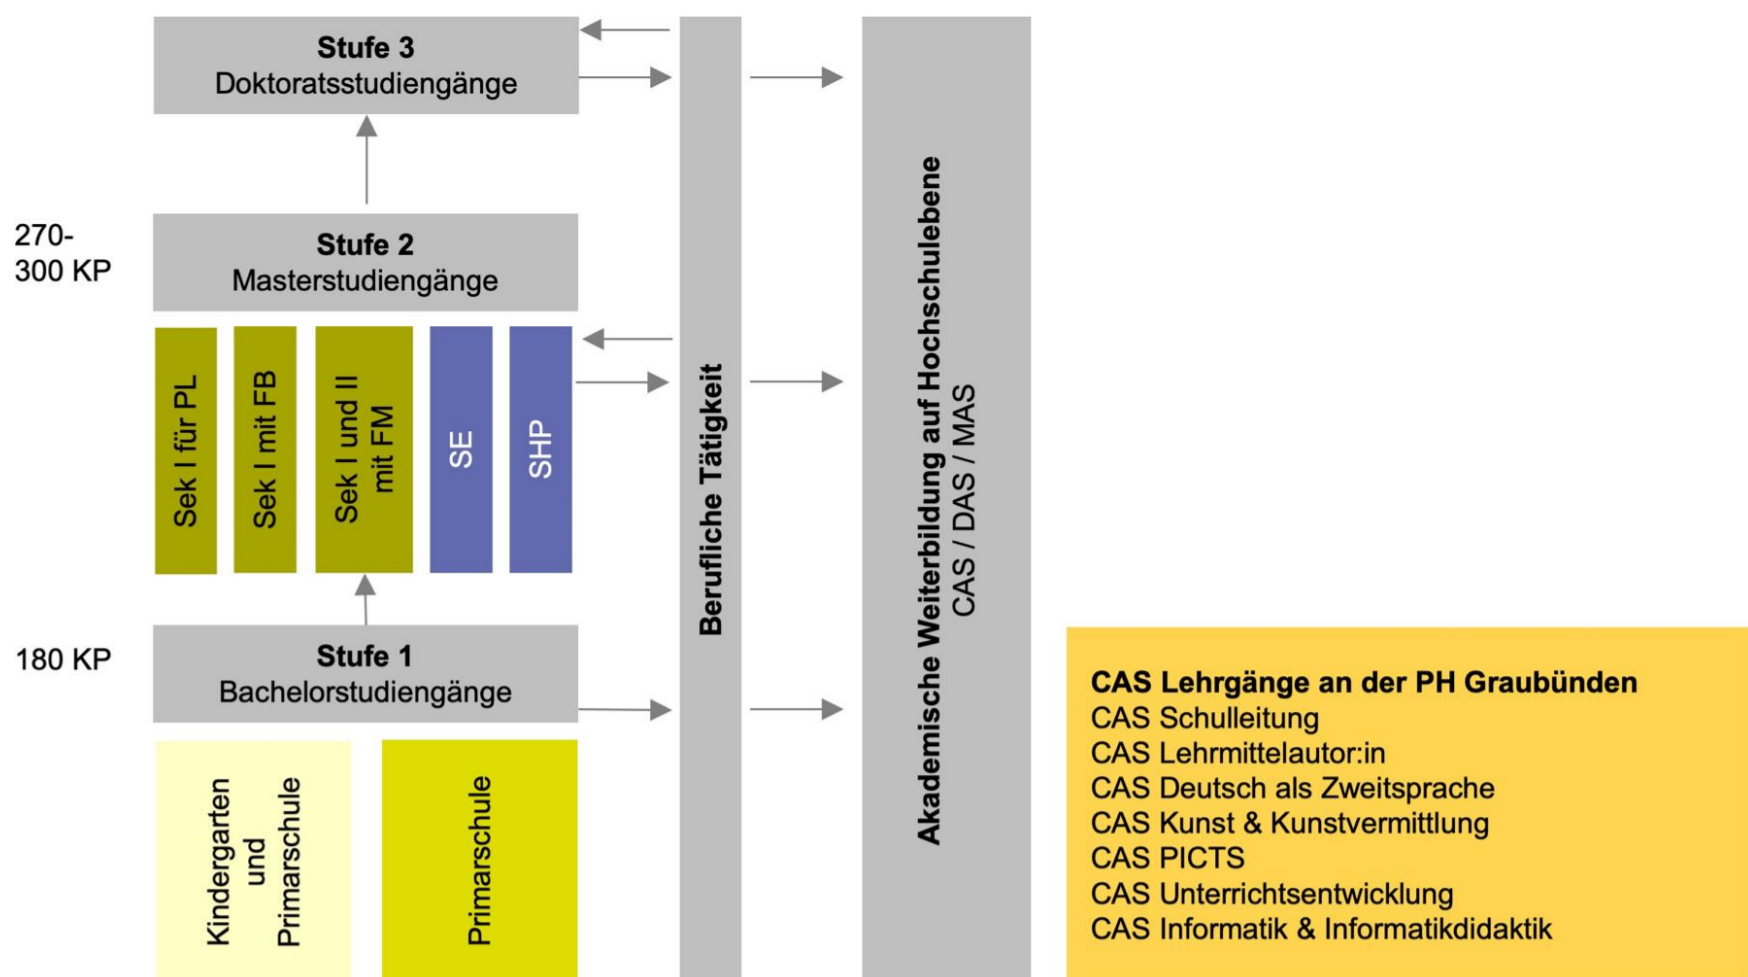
Stufe 3
Doktoratsstudiengänge

270-
300 KP

Stufe 2
Masterstudiengänge

Sek I für PL

Sek I mit FB

Sek I und II mit FM

SE

SHP

180 KP

Stufe 1
Bachelorstudiengänge

Kindergarten und Primarschule

Primarschule

Berufliche Tätigkeit

Akademische Weiterbildung auf Hochschulebene
CAS / DAS / MAS

CAS Lehrgänge an der PH Graubünden
CAS Schulleitung
CAS Lehrmittelautor:in
CAS Deutsch als Zweitsprache
CAS Kunst & Kunstvermittlung
CAS PICTS
CAS Unterrichtsentwicklung
CAS Informatik & Informatikdidaktik